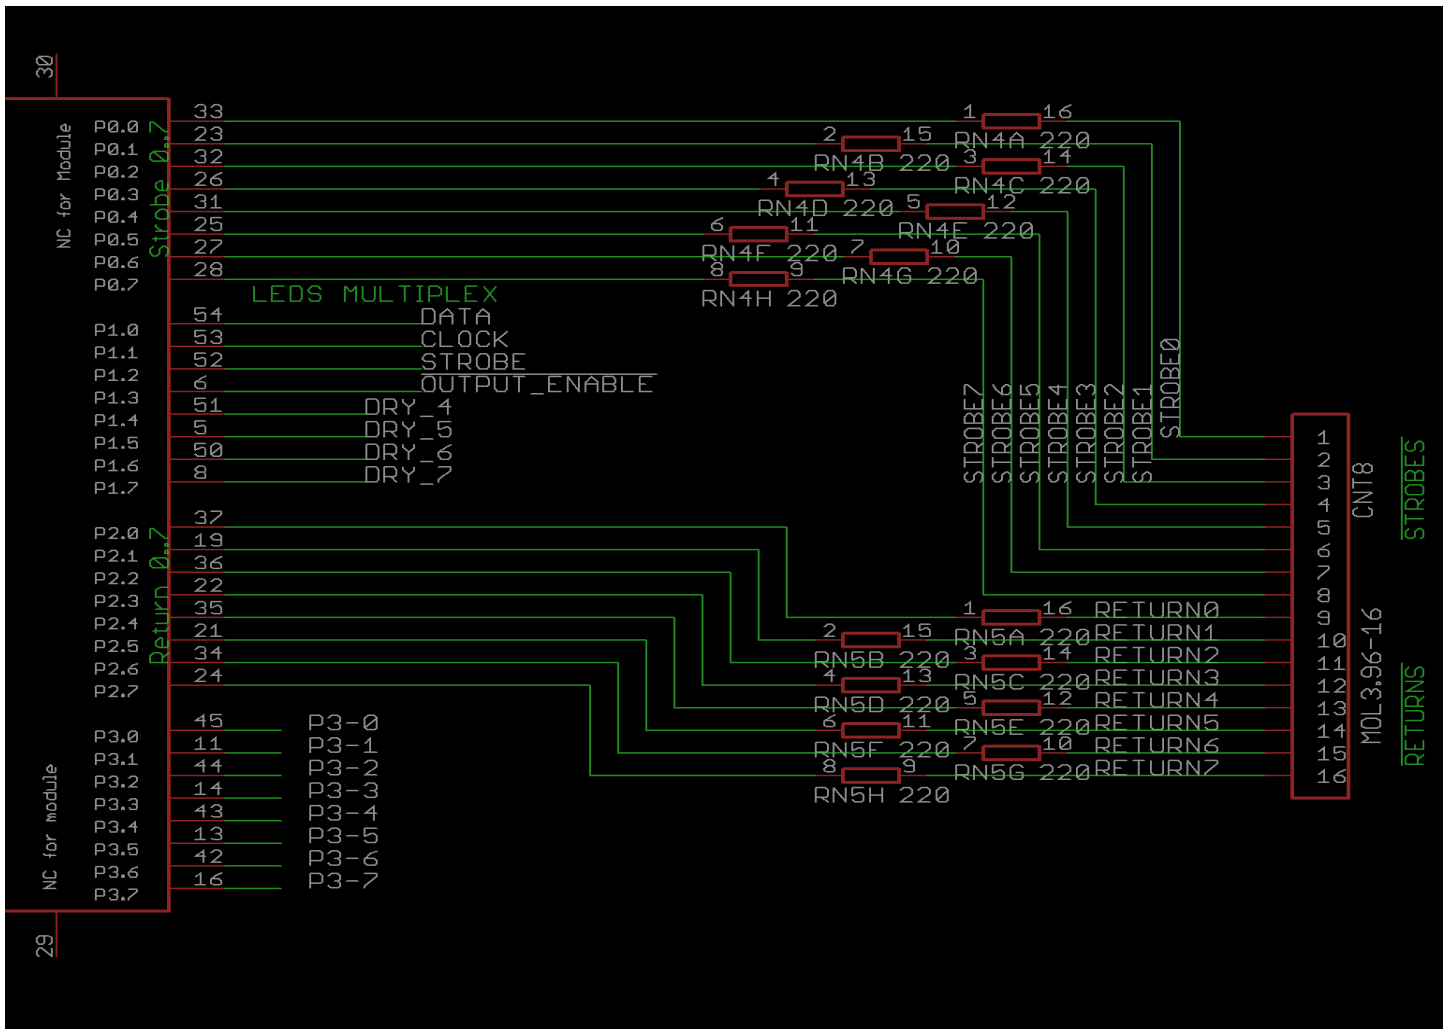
30

NC for Module

P0.0 33
P0.1 23
P0.2 32
P0.3 26
P0.4 31
P0.5 25
P0.6 27
P0.7 28

Strobe 0..7

1 16
RN4A 220
2 15
RN4B 220
3 14
RN4C 220
4 13
RN4D 220
5 12
RN4E 220
6 11
RN4F 220
7 10
RN4G 220
8 9
RN4H 220

LEDS MULTIPLEX

P1.0 54 DATA
P1.1 53 CLOCK
P1.2 52 STROBE
P1.3 6 OUTPUT_ENABLE
P1.4 51 DRY_4
P1.5 5 DRY_5
P1.6 50 DRY_6
P1.7 8 DRY_7

STROBE7 STROBE6 STROBE5 STROBE4 STROBE3 STROBE2 STROBE1 STROBE0

Return 0..7

P2.0 37
P2.1 19
P2.2 36
P2.3 22
P2.4 35
P2.5 21
P2.6 34
P2.7 24

1 16 RETURN0
RN5A 220 RETURN1
2 15
RN5B 220 RETURN2
3 14
RN5C 220 RETURN3
4 13
RN5D 220 RETURN4
5 12
RN5E 220 RETURN5
6 11
RN5F 220 RETURN6
7 10
RN5G 220 RETURN7
8 9
RN5H 220

NC for module

P3.0 45 P3-0
P3.1 11 P3-1
P3.2 44 P3-2
P3.3 14 P3-3
P3.4 43 P3-4
P3.5 13 P3-5
P3.6 42 P3-6
P3.7 16 P3-7

29

1
2
3
4
5
6
7
8
9
10
11
12
13
14
15
16

CNT8
MOL3.96-16

STROBES
RETURNS